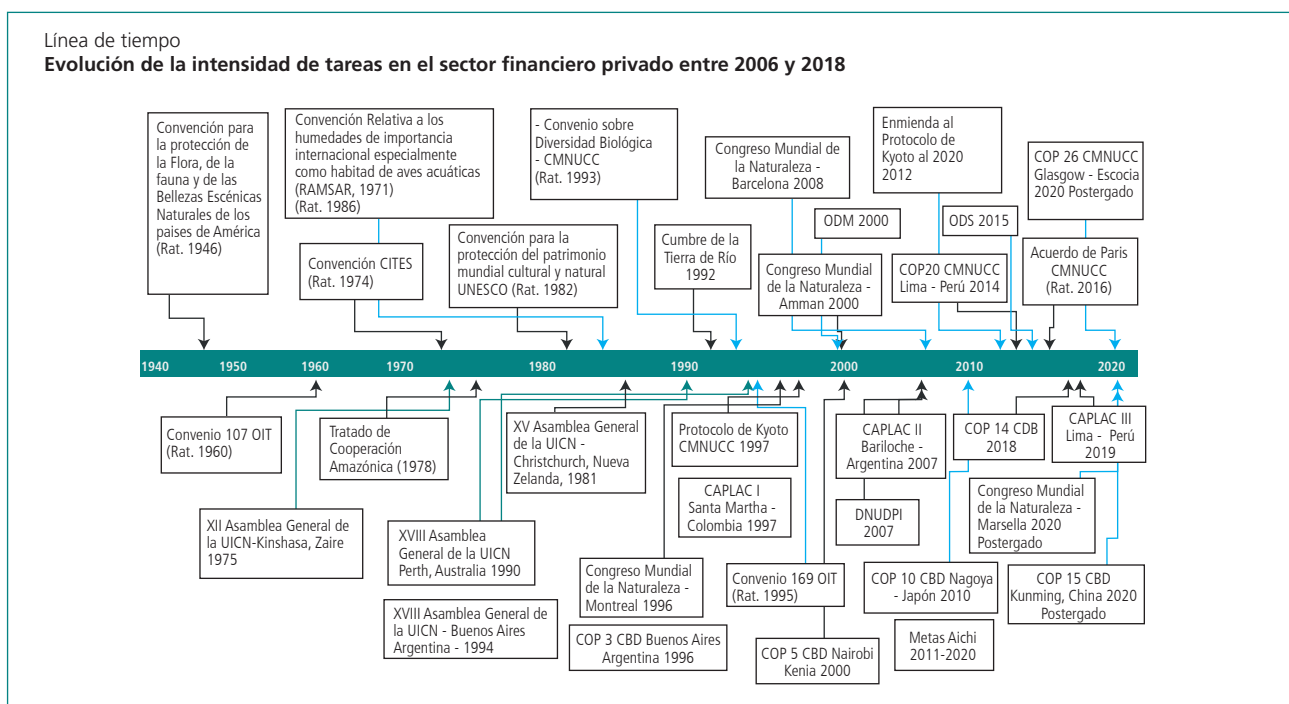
Línea de tiempo
**Evolución de la intensidad de tareas en el sector financiero privado entre 2006 y 2018**

Convención para la protección de la Flora, de la fauna y de las Bellezas Escénicas Naturales de los paises de América (Rat. 1946)

Convención Relativa a los humedades de importancia internacional especialmente como habitat de aves acuáticas (RAMSAR, 1971) (Rat. 1986)

- Convenio sobre Diversidad Biológica - CMNUCC (Rat. 1993)

Congreso Mundial de la Naturaleza - Barcelona 2008

Enmienda al Protocolo de Kyoto al 2020 2012

COP 26 CMNUCC Glasgow - Escocia 2020 Postergado

Convención CITES (Rat. 1974)

Convención para la protección del patrimonio mundial cultural y natural UNESCO (Rat. 1982)

Cumbre de la Tierra de Río 1992

ODM 2000

Congreso Mundial de la Naturaleza - Amman 2000

ODS 2015

COP20 CMNUCC Lima - Perú 2014

Acuerdo de Paris CMNUCC (Rat. 2016)

1940 1950 1960 1970 1980 1990 2000 2010 2020

Convenio 107 OIT (Rat. 1960)

Tratado de Cooperación Amazónica (1978)

XV Asamblea General de la UICN - Christchurch, Nueva Zelanda, 1981

Protocolo de Kyoto CMNUCC 1997

CAPLAC II Bariloche - Argentina 2007

COP 14 CDB 2018

CAPLAC III Lima - Perú 2019

CAPLAC I Santa Martha - Colombia 1997

DNUDPI 2007

Congreso Mundial de la Naturaleza - Marsella 2020 Postergado

XII Asamblea General de la UICN-Kinshasa, Zaire 1975

XVIII Asamblea General de la UICN Perth, Australia 1990

Congreso Mundial de la Naturaleza - Montreal 1996

Convenio 169 OIT (Rat. 1995)

COP 10 CBD Nagoya - Japón 2010

COP 15 CBD Kunming, China 2020 Postergado

XVIII Asamblea General de la UICN - Buenos Aires Argentina - 1994

COP 3 CBD Buenos Aires Argentina 1996

COP 5 CBD Nairobi Kenia 2000

Metas Aichi 2011-2020